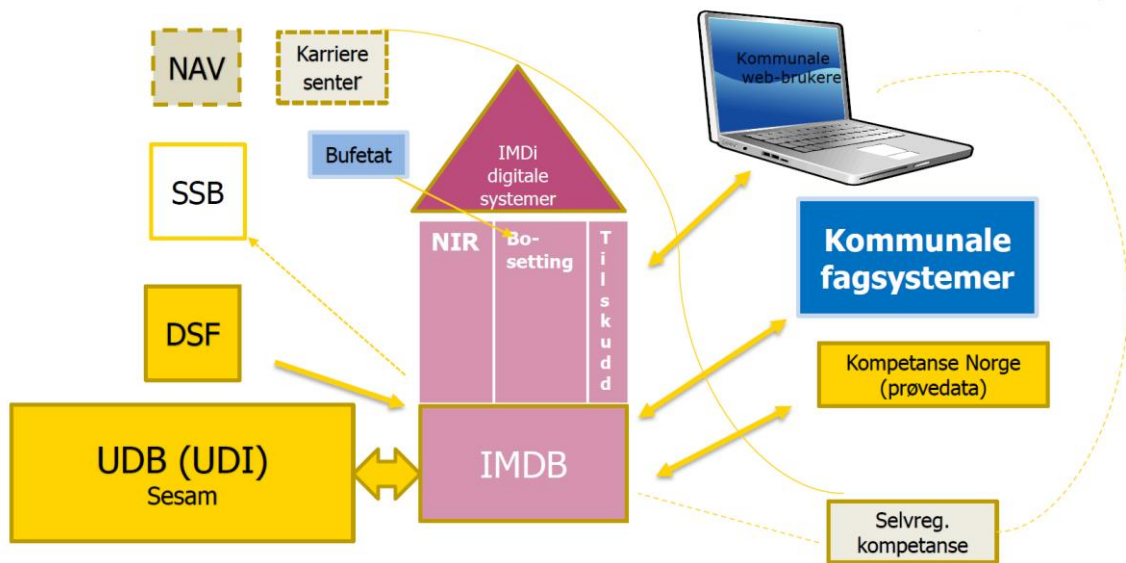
NAV

Karriere senter

Kommunale web-brukere

SSB

Bufetat

IMDi digitale systemer

NIR

Bosetting

Tilskudd

Kommunale fagsystemer

DSF

Kompetanse Norge (prøvedata)

UDB (UDI) Sesam

IMDB

Selvreg. kompetanse